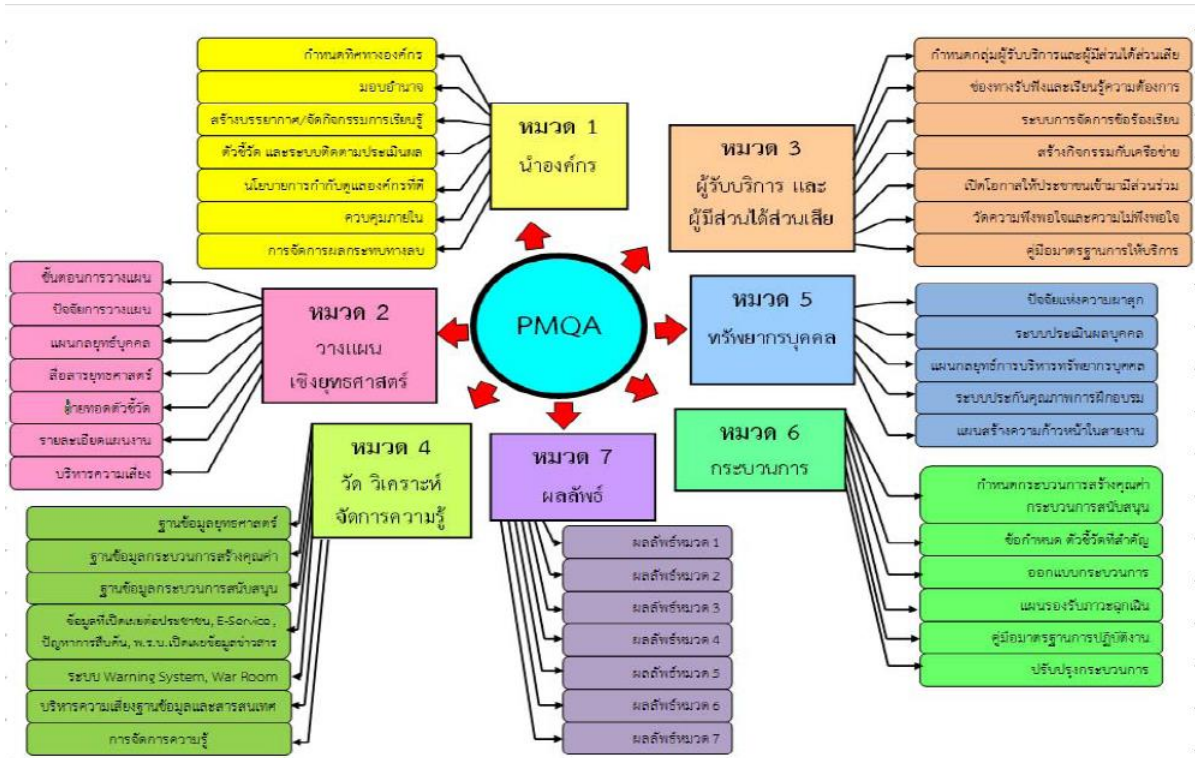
PMQA

หมวด 1
นำองค์กร

กำหนดทิศทางองค์กร
มอบอำนาจ
สร้างบรรยากาศ/จัดกิจกรรมการเรียนรู้
ตัวชี้วัด และระบบติดตามประเมินผล
นโยบายการกำกับดูแลองค์กรที่ดี
ควบคุมภายใน
การจัดการผลกระทบทางลบ

หมวด 3
ผู้รับบริการ และ
ผู้มีส่วนได้ส่วนเสีย

กำหนดกลุ่มผู้รับบริการและผู้มีส่วนได้ส่วนเสีย
ช่องทางรับฟังและเรียนรู้ความต้องการ
ระบบการจัดการข้อร้องเรียน
สร้างกิจกรรมกับเครือข่าย
เปิดโอกาสให้ประชาชนเข้ามามีส่วนร่วม
วัดความพึงพอใจและความไม่พึงพอใจ
คู่มือมาตรฐานการให้บริการ

หมวด 2
วางแผน
เชิงยุทธศาสตร์

ขั้นตอนการวางแผน
ปัจจัยการวางแผน
แผนกลยุทธ์บุคคล
สื่อสารยุทธศาสตร์
ถ่ายทอดตัวชี้วัด
รายละเอียดแผนงาน
บริหารความเสี่ยง

หมวด 5
ทรัพยากรบุคคล

ปัจจัยแห่งความผาสุก
ระบบประเมินผลบุคคล
แผนกลยุทธ์การบริหารทรัพยากรบุคคล
ระบบประกันคุณภาพการฝึกอบรม
แผนสร้างความก้าวหน้าในสายงาน

หมวด 4
วัด วิเคราะห์
จัดการความรู้

ฐานข้อมูลยุทธศาสตร์
ฐานข้อมูลกระบวนการสร้างคุณค่า
ฐานข้อมูลกระบวนการสนับสนุน
ข้อมูลที่เปิดเผยต่อประชาชน, E-Service, ปัญหาการสืบค้น, พ.ร.บ.เปิดเผยข้อมูลข่าวสาร
ระบบ Warning System, War Room
บริหารความเสี่ยงฐานข้อมูลและสารสนเทศ
การจัดการความรู้

หมวด 7
ผลลัพธ์

ผลลัพธ์หมวด 1
ผลลัพธ์หมวด 2
ผลลัพธ์หมวด 3
ผลลัพธ์หมวด 4
ผลลัพธ์หมวด 5
ผลลัพธ์หมวด 6
ผลลัพธ์หมวด 7

หมวด 6
กระบวนการ

กำหนดกระบวนการสร้างคุณค่า กระบวนการสนับสนุน
ข้อกำหนด ตัวชี้วัดที่สำคัญ
ออกแบบกระบวนการ
แผนรองรับภาวะฉุกเฉิน
คู่มือมาตรฐานการปฏิบัติงาน
ปรับปรุงกระบวนการ